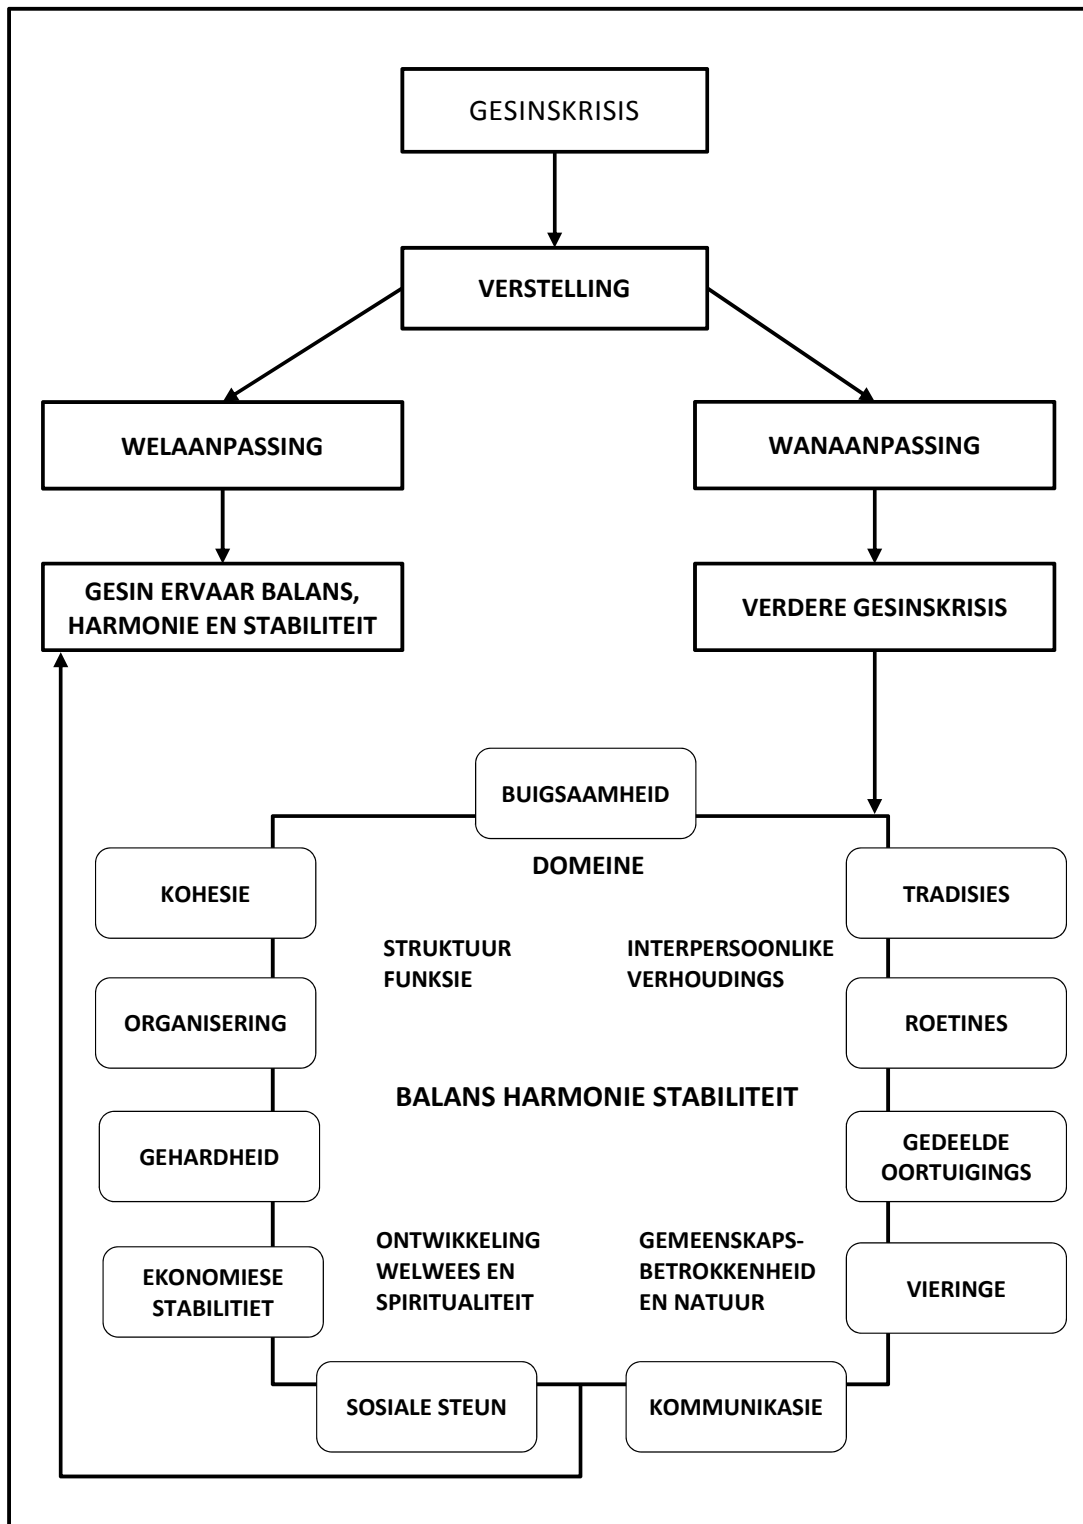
GESINSKRISIS

VERSTELLING

WELAANPASSING

WANAANPASSING

GESIN ERVAAR BALANS, HARMONIE EN STABILITEIT

VERDERE GESINSKRISIS

BUIGSAAMHEID

DOMEINE

KOHESIE

TRADISIES

STRUKTUUR FUNKSIE

INTERPERSOONLIKE VERHOUDINGS

ORGANISERING

ROETINES

BALANS HARMONIE STABILITEIT

GEHARDHEID

GEDEELDE OORTUIGINGS

ONTWIKKELING WELWEES EN SPIRITUALITEIT

GEMEENSKAPSBETROKKENHEID EN NATUUR

EKONOMIESE STABILITIET

VIERINGE

SOSIALE STEUN

KOMMUNIKASIE